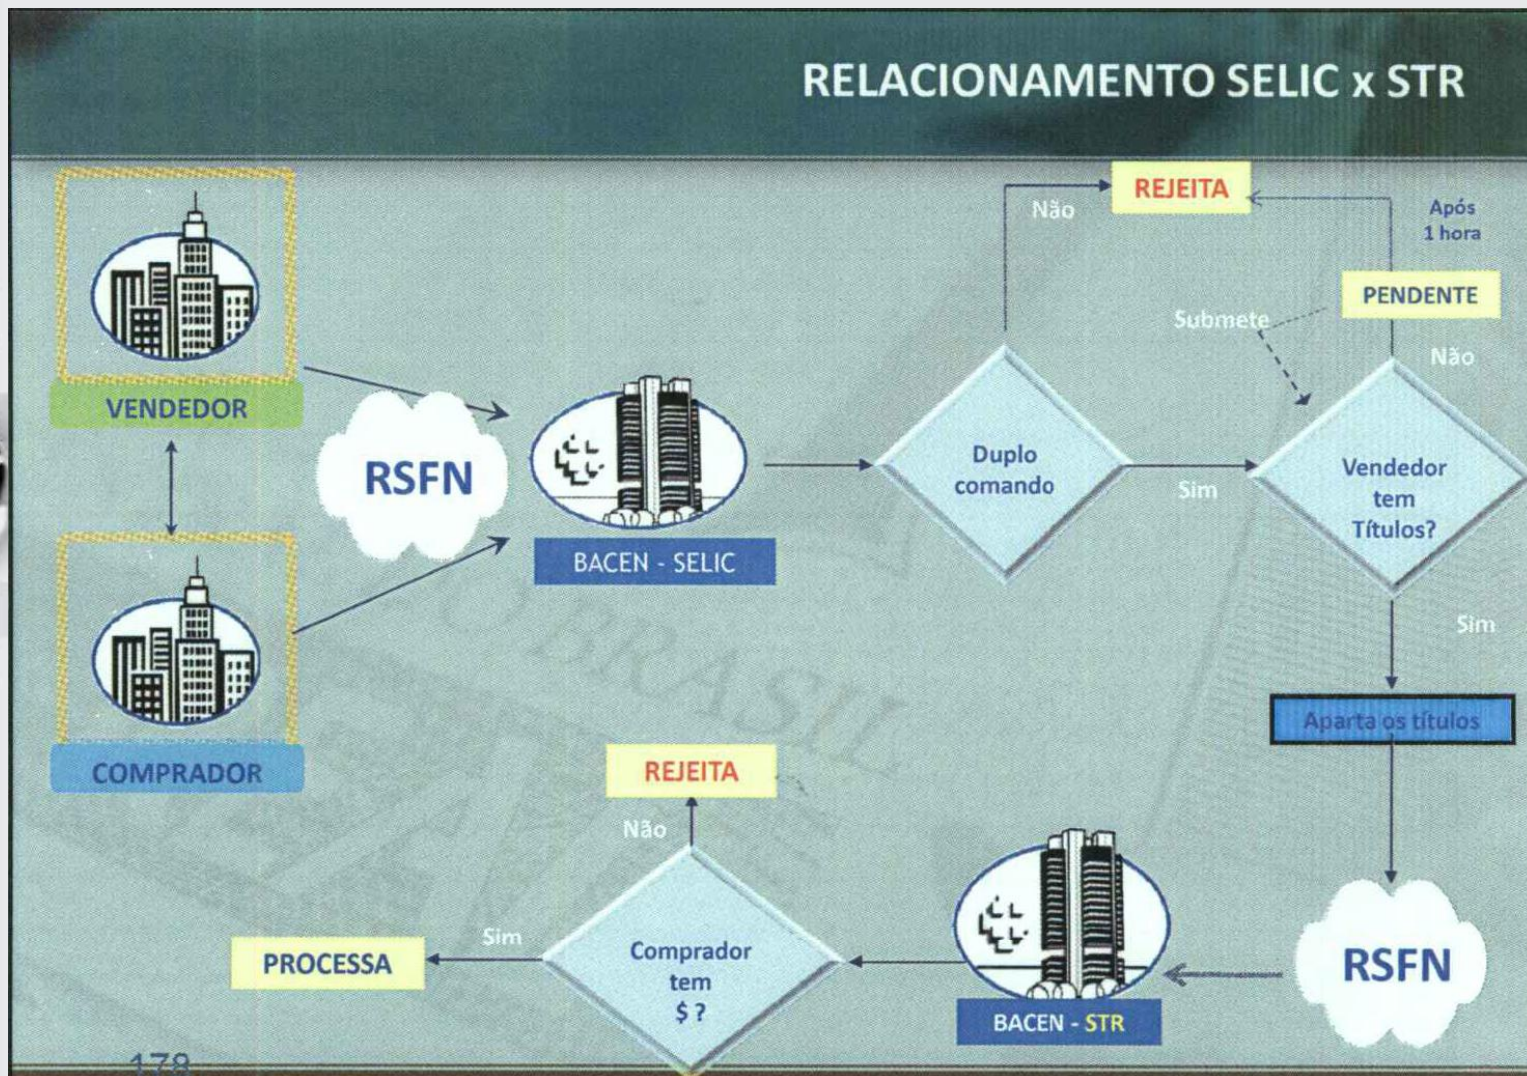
RELACIONAMENTO SELIC x STR

VENDEDOR

COMPRADOR

RSFN

BACEN - SELIC

Não

REJEITA

Após 1 hora

PENDENTE

Submete

Não

Duplo comando

Sim

Vendedor tem Títulos?

Sim

Aparta os títulos

RSFN

BACEN - STR

REJEITA

Não

Comprador tem $ ?

Sim

PROCESSA

178